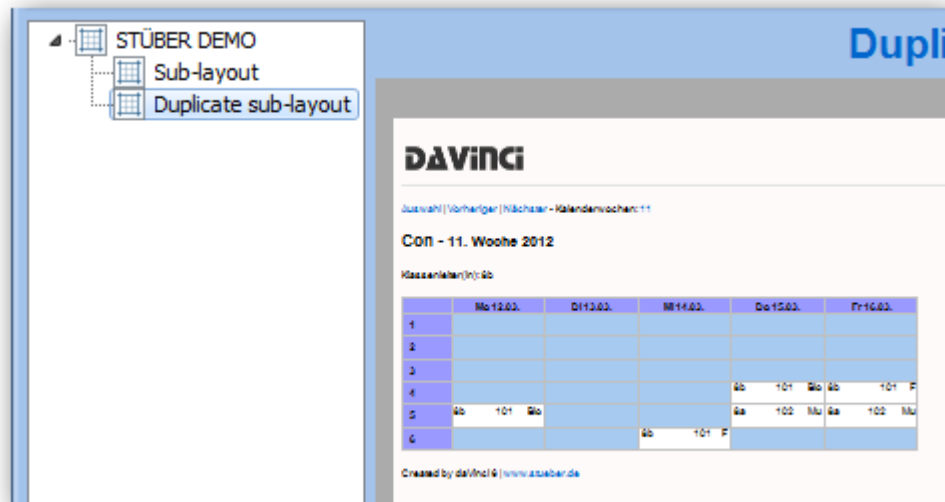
STÜBER DEMO
Sub-layout
Duplicate sub-layout

Dupli

DAVINCI

Auswahl | Vorheriger | Nächster - Kalenderwochen: 11

Con - 11. Woche 2012

Klassenleiter(in): 6b

| | Mo 12.03. | Di 13.03. | Mi 14.03. | Do 15.03. | Fr 16.03. |
|---|---|---|---|---|---|
| 1 | | | | | |
| 2 | | | | | |
| 3 | | | | | |
| 4 | | | | 6b 101 Bio | 6b 101 F |
| 5 | 6b 101 Bio | | | 6a 102 Mu | 6a 102 Mu |
| 6 | | | 6b 101 F | | |

Created by daVinci 6 | www.stueber.de